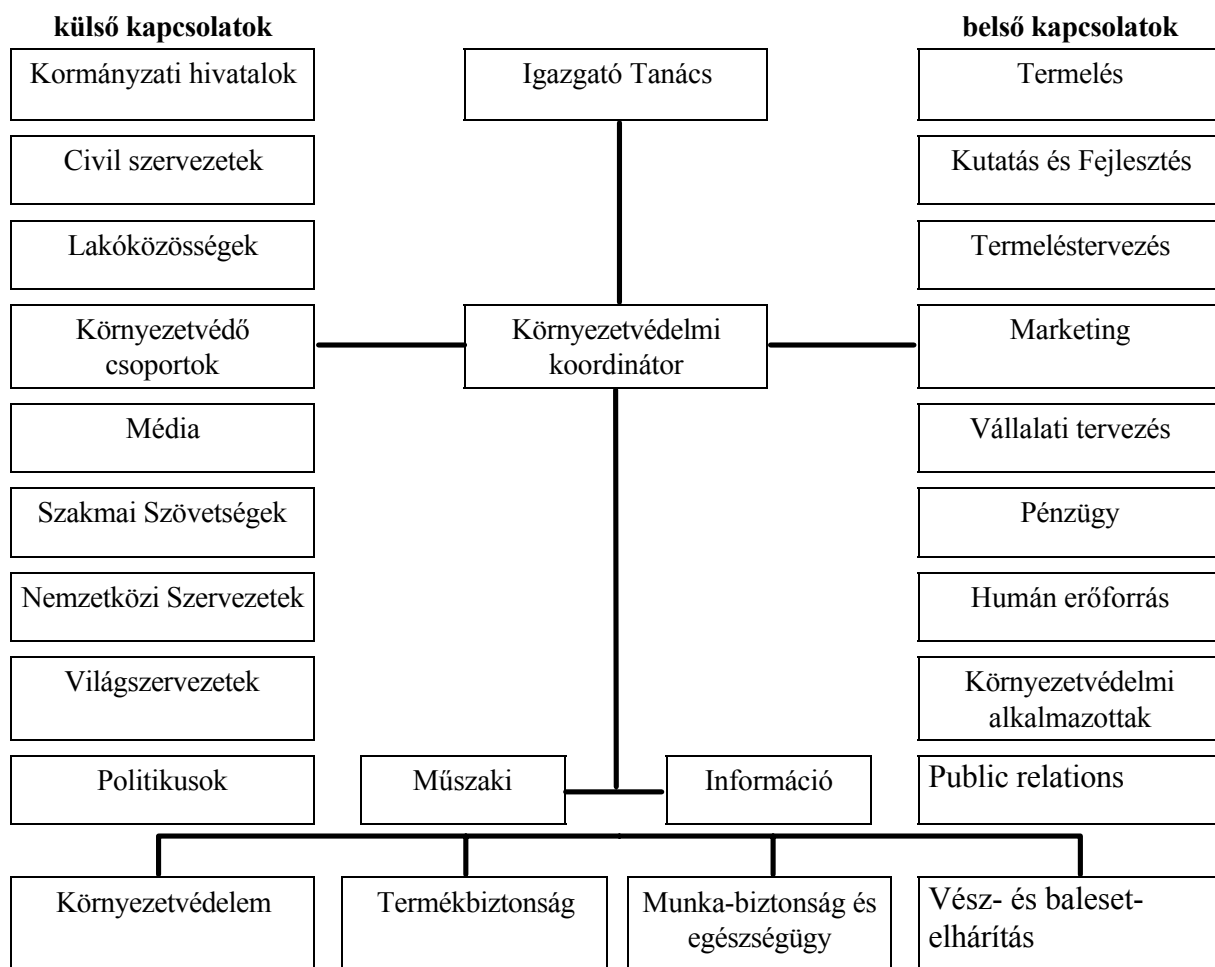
külső kapcsolatok

belső kapcsolatok

Kormányzati hivatalok

Civil szervezetek

Lakóközösségek

Környezetvédő csoportok

Média

Szakmai Szövetségek

Nemzetközi Szervezetek

Világszervezetek

Politikusok

Igazgató Tanács

Környezetvédelmi koordinátor

Termelés

Kutatás és Fejlesztés

Termeléstervezés

Marketing

Vállalati tervezés

Pénzügy

Humán erőforrás

Környezetvédelmi alkalmazottak

Public relations

Műszaki

Információ

Környezetvédelem

Termékbiztonság

Munka-biztonság és egészségügy

Vész- és baleset-elhárítás